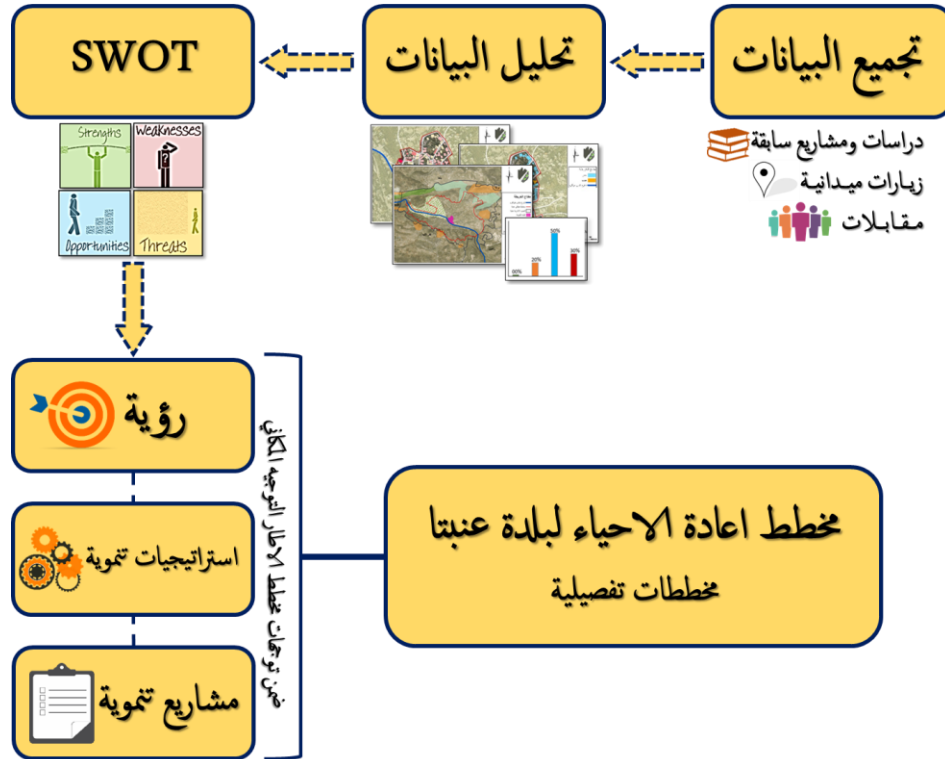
تجميع البيانات

تحليل البيانات

SWOT

دراسات ومشاريع سابقة
زيارات ميدانية
مقابلات

Strengths
Weaknesses
Opportunities
Threats

50%
30%
20%
10%

رؤية

استراتيجيات تنموية

مشاريع تنموية

ضمن توجهات مخطط الاطار التوجيه الكاني

مخطط اعادة الاحياء لبلدة عنبتا
مخططات تفصيلية